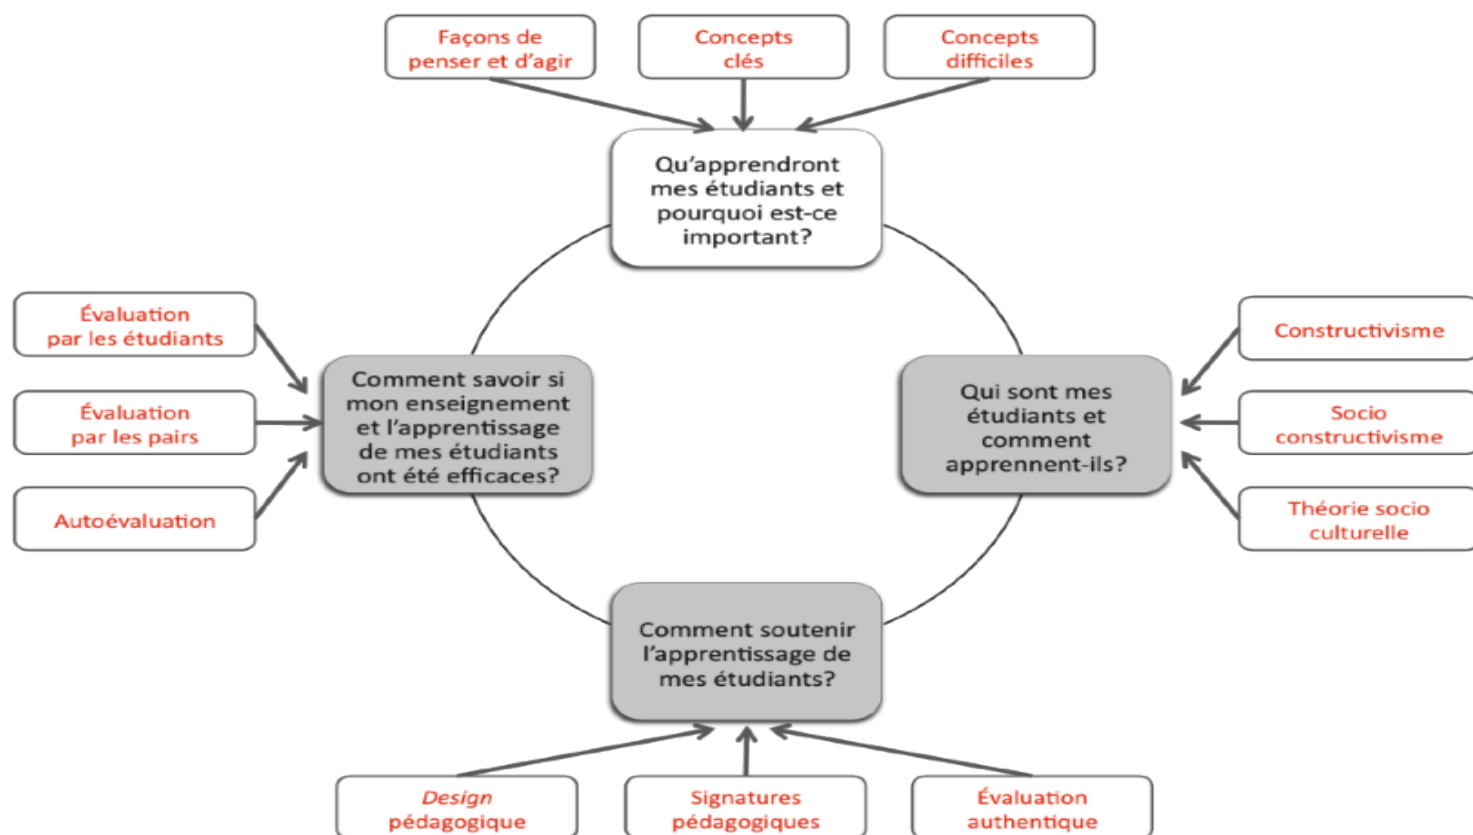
Façons de penser et d'agir

Concepts clés

Concepts difficiles

Qu'apprendront mes étudiants et pourquoi est-ce important?

Évaluation par les étudiants

Évaluation par les pairs

Autoévaluation

Comment savoir si mon enseignement et l'apprentissage de mes étudiants ont été efficaces?

Qui sont mes étudiants et comment apprennent-ils?

Constructivisme

Socio constructivisme

Théorie socio culturelle

Comment soutenir l'apprentissage de mes étudiants?

*Design* pédagogique

Signatures pédagogiques

Évaluation authentique